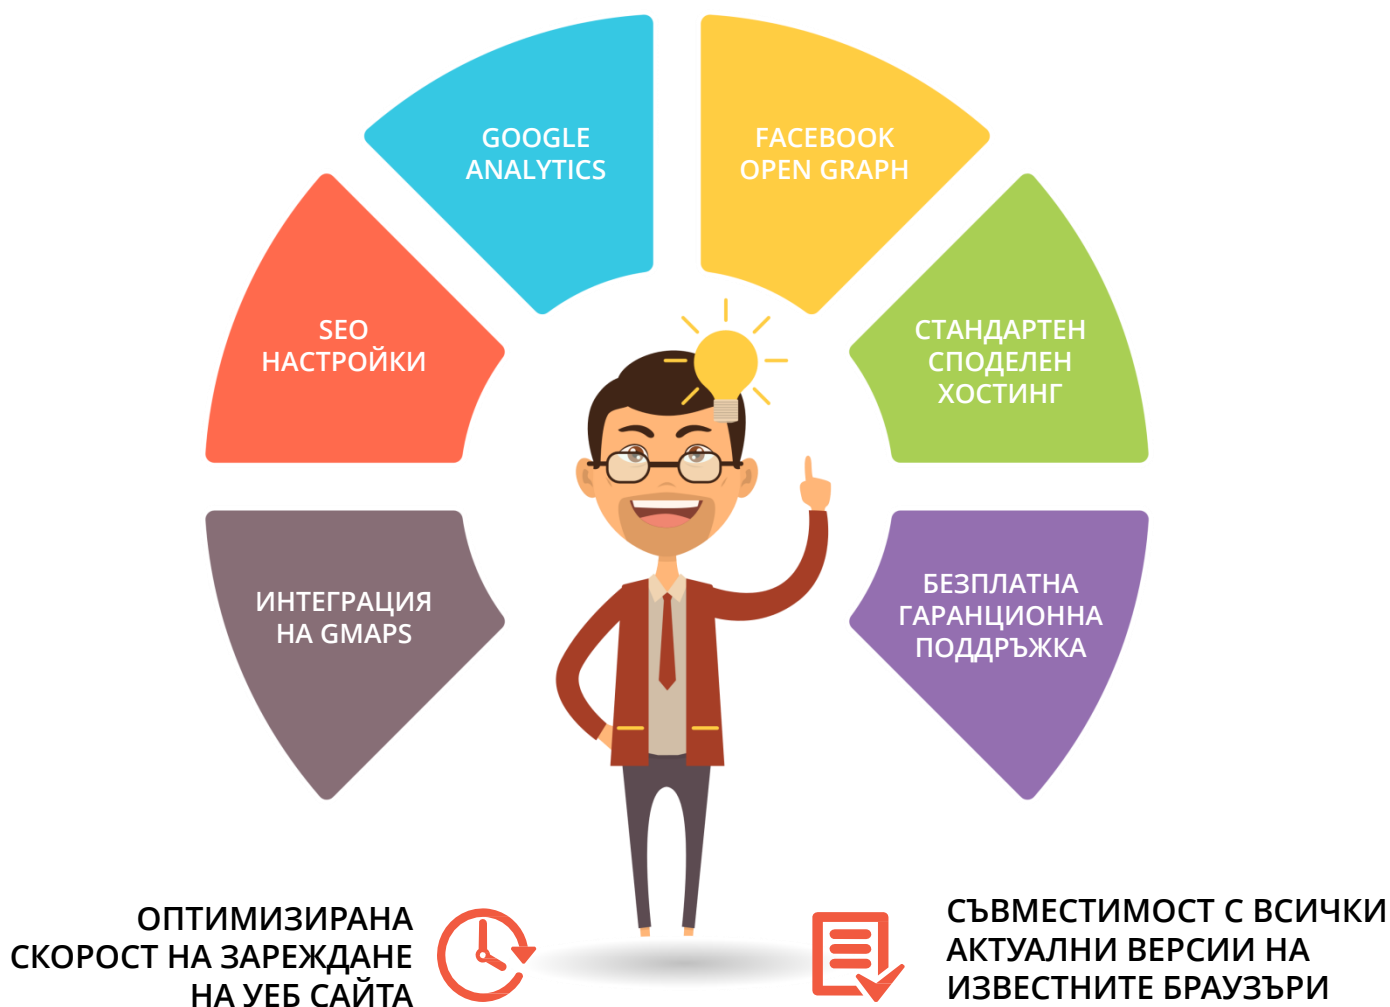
GOOGLE ANALYTICS

FACEBOOK OPEN GRAPH

SEO НАСТРОЙКИ

СТАНДАРТЕН СПОДЕЛЕН ХОСТИНГ

ИНТЕГРАЦИЯ НА GMAPS

БЕЗПЛАТНА ГАРАНЦИОННА ПОДДРЪЖКА

ОПТИМИЗИРАНА СКОРОСТ НА ЗАРЕЖДАНЕ НА УЕБ САЙТА

СЪВМЕСТИМОСТ С ВСИЧКИ АКТУАЛНИ ВЕРСИИ НА ИЗВЕСТНИТЕ БРАУЗЪРИ